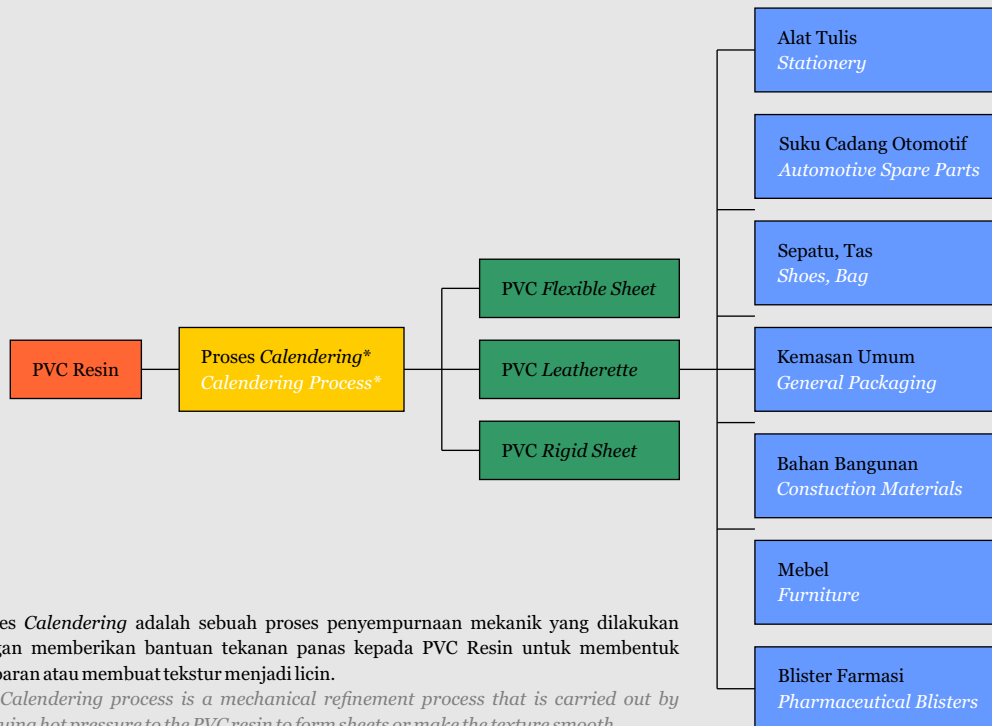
PVC Resin

Proses *Calendering*\*
*Calendering Process*\*

PVC *Flexible Sheet*

PVC *Leatherette*

PVC *Rigid Sheet*

Alat Tulis
*Stationery*

Suku Cadang Otomotif
*Automotive Spare Parts*

Sepatu, Tas
*Shoes, Bag*

Kemasan Umum
*General Packaging*

Bahan Bangunan
*Constuction Materials*

Mebel
*Furniture*

Blister Farmasi
*Pharmaceutical Blisters*

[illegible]es *Calendering* adalah sebuah proses penyempurnaan mekanik yang dilakukan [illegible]gan memberikan bantuan tekanan panas kepada PVC Resin untuk membentuk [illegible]baran atau membuat tekstur menjadi licin.

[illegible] *Calendering process is a mechanical refinement process that is carried out by* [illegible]